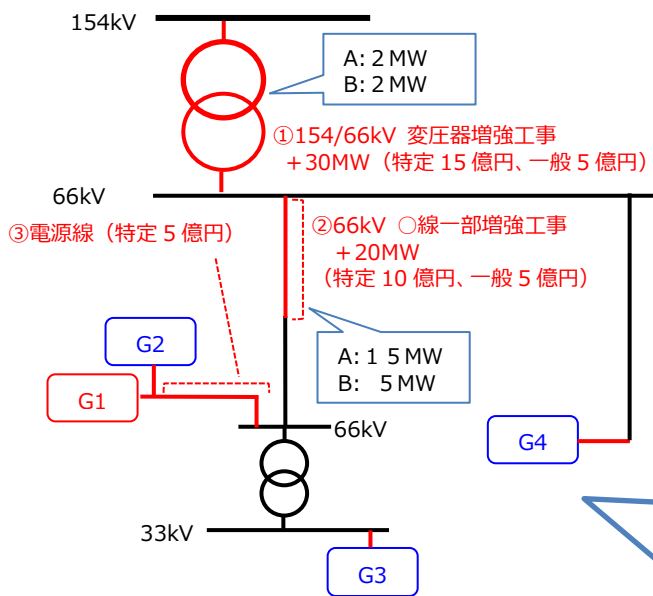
154kV

A: 2 MW
B: 2 MW

①154/66kV 変圧器増強工事
＋30MW（特定 15 億円、一般 5 億円）

66kV

③電源線（特定 5 億円）

②66kV ○線一部増強工事
＋20MW
（特定 10 億円、一般 5 億円）

A: 1 5 MW
B: 5 MW

G2

G1

66kV

G4

33kV

G3